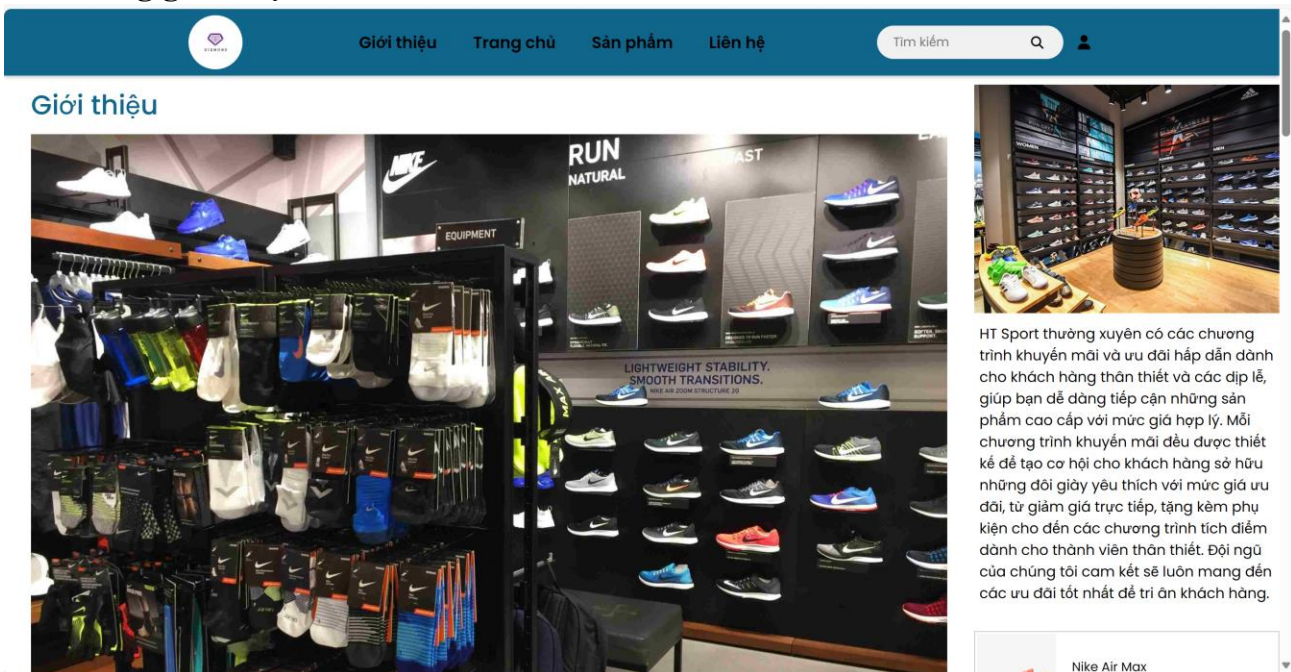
DIAMOND

Giới thiệu Trang chủ Sản phẩm Liên hệ

Tìm kiếm

Giới thiệu

NIKE

EQUIPMENT

RUN NATURAL

FAST

LIGHTWEIGHT STABILITY. SMOOTH TRANSITIONS.

NIKE AIR ZOOM STRUCTURE 20

HT Sport thường xuyên có các chương trình khuyến mãi và ưu đãi hấp dẫn dành cho khách hàng thân thiết và các dịp lễ, giúp bạn dễ dàng tiếp cận những sản phẩm cao cấp với mức giá hợp lý. Mỗi chương trình khuyến mãi đều được thiết kế để tạo cơ hội cho khách hàng sở hữu những đôi giày yêu thích với mức giá ưu đãi, từ giảm giá trực tiếp, tặng kèm phụ kiện cho đến các chương trình tích điểm dành cho thành viên thân thiết. Đội ngũ của chúng tôi cam kết sẽ luôn mang đến các ưu đãi tốt nhất để tri ân khách hàng.

Nike Air Max